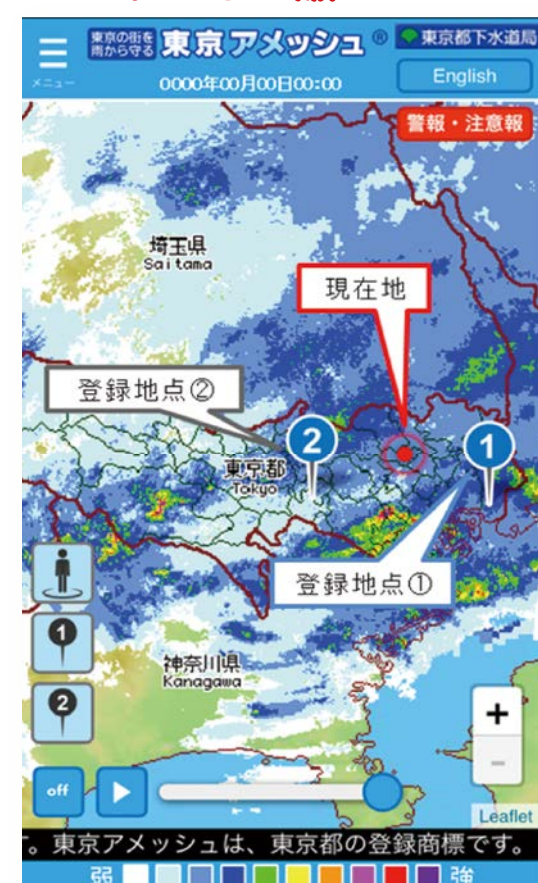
メニュー
東京の街を雨から守る 東京アメッシュ ®
東京都下水道局
0000年00月00日00:00
English
警報・注意報
埼玉県
Saitama
現在地
登録地点②
2
1
東京都
Tokyo
登録地点①
1
2
神奈川県
Kanagawa
+
−
off
Leaflet
。東京アメッシュは、東京都の登録商標です。
弱
強